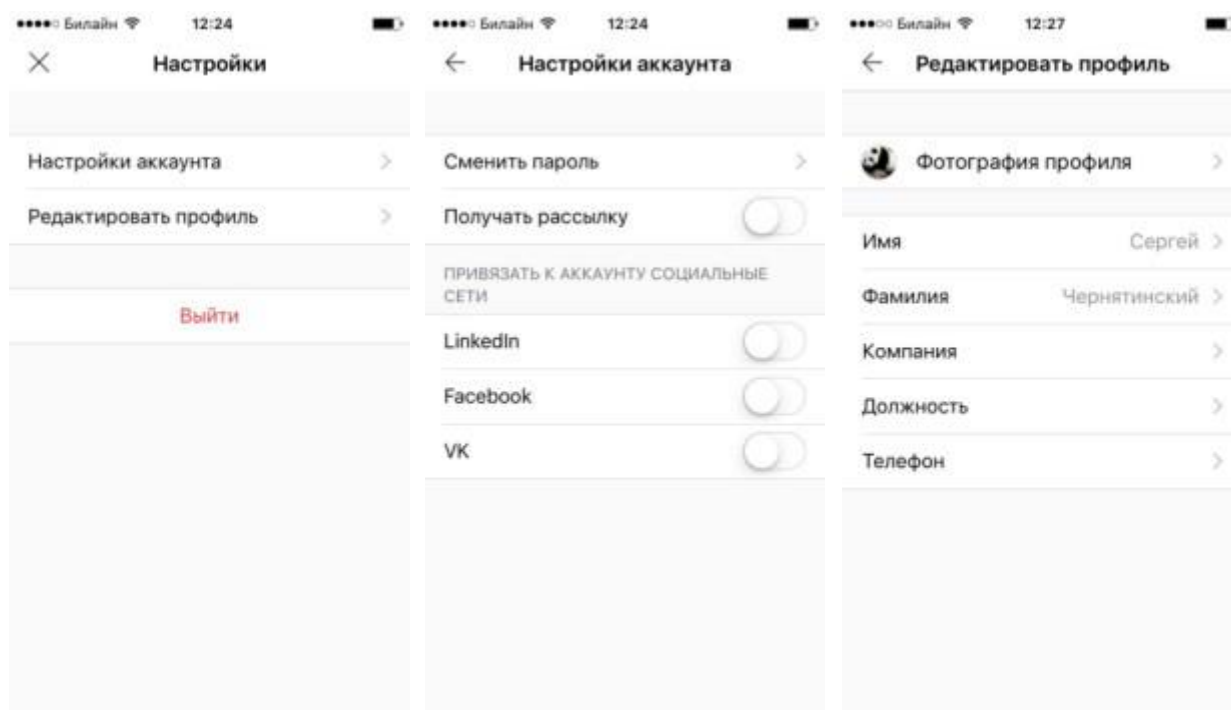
Билайн 12:24

×
Настройки

Настройки аккаунта >

Редактировать профиль >

Выйти

Билайн 12:24

←
Настройки аккаунта

Сменить пароль >

Получать рассылку

ПРИВЯЗАТЬ К АККАУНТУ СОЦИАЛЬНЫЕ СЕТИ

LinkedIn

Facebook

VK

Билайн 12:27

←
Редактировать профиль

Фотография профиля >

Имя Сергей >

Фамилия Чернятинский >

Компания >

Должность >

Телефон >